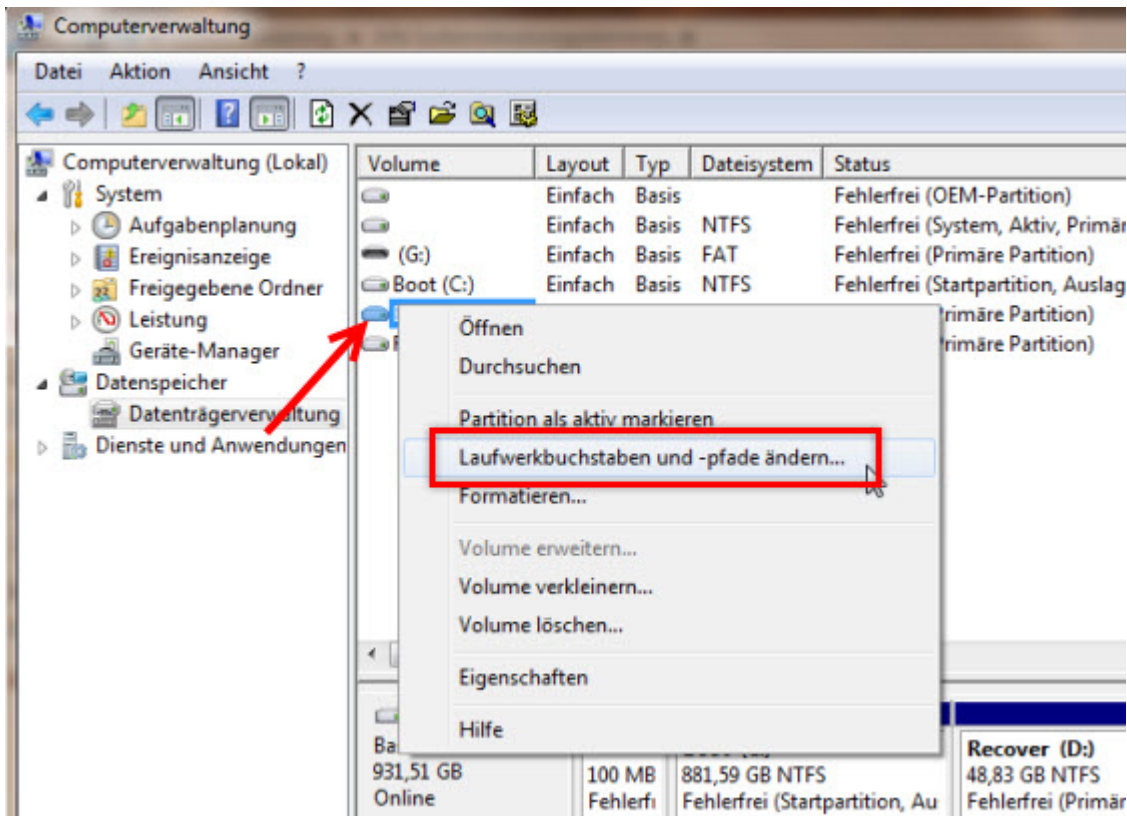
Computerverwaltung

Datei Aktion Ansicht ?

Computerverwaltung (Lokal)
System
Aufgabenplanung
Ereignisanzeige
Freigegebene Ordner
Leistung
Geräte-Manager
Datenspeicher
Datenträgerverwaltung
Dienste und Anwendungen

| Volume | Layout | Typ | Dateisystem | Status |
|---|---|---|---|---|
| | Einfach | Basis | | Fehlerfrei (OEM-Partition) |
| | Einfach | Basis | NTFS | Fehlerfrei (System, Aktiv, Primär |
| (G:) | Einfach | Basis | FAT | Fehlerfrei (Primäre Partition) |
| Boot (C:) | Einfach | Basis | NTFS | Fehlerfrei (Startpartition, Auslag |
| | | | | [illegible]rimäre Partition) |
| R | | | | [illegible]rimäre Partition) |

Öffnen
Durchsuchen
Partition als aktiv markieren
Laufwerkbuchstaben und -pfade ändern...
Formatieren...
Volume erweitern...
Volume verkleinern...
Volume löschen...
Eigenschaften
Hilfe

Ba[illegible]
931,51 GB
Online

100 MB
Fehlerfr

881,59 GB NTFS
Fehlerfrei (Startpartition, Au

Recover (D:)
48,83 GB NTFS
Fehlerfrei (Primär